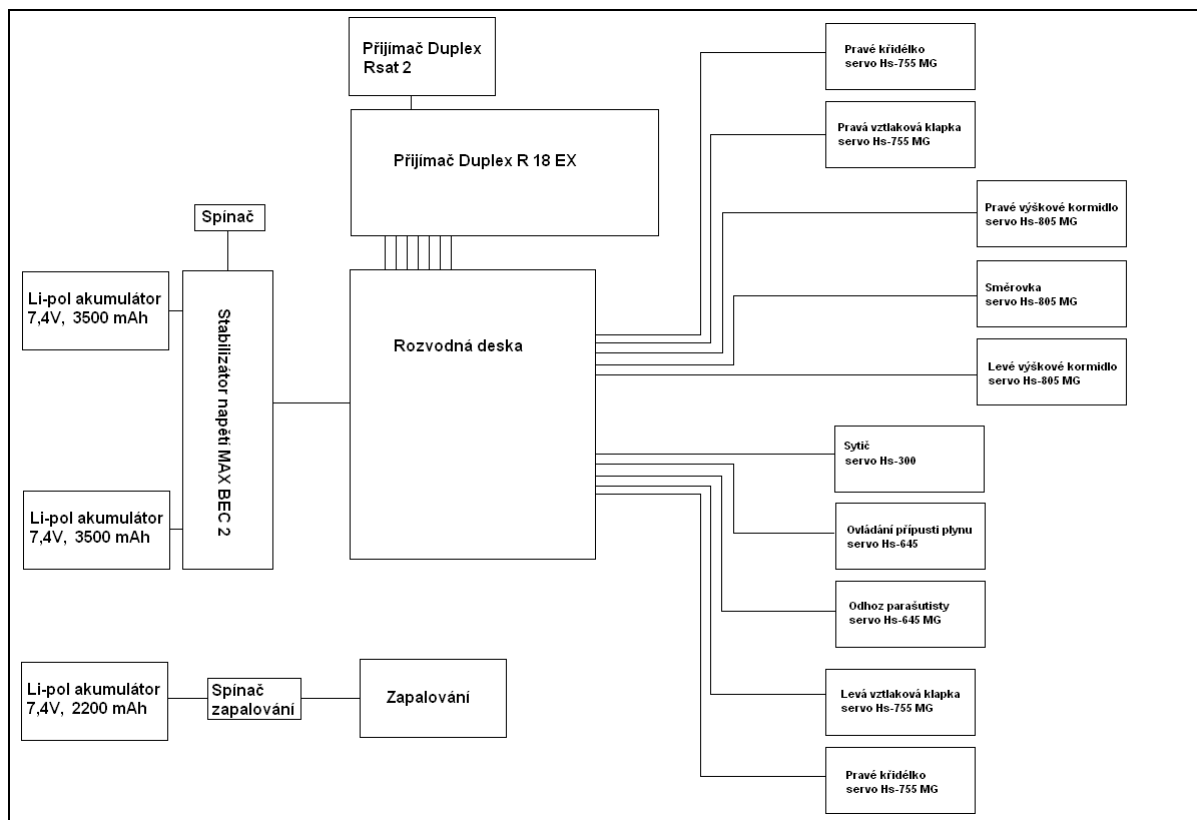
Přijímač Duplex Rsat 2

Přijímač Duplex R 18 EX

Spínač

Li-pol akumulátor 7,4V, 3500 mAh

Li-pol akumulátor 7,4V, 3500 mAh

Stabilizátor napětí MAX BEC 2

Rozvodná deska

Li-pol akumulátor 7,4V, 2200 mAh

Spínač zapalování

Zapalování

Pravé křidélko servo Hs-755 MG

Pravá vztlaková klapka servo Hs-755 MG

Pravé výškové kormidlo servo Hs-805 MG

Směrovka servo Hs-805 MG

Levé výškové kormidlo servo Hs-805 MG

Sytič servo Hs-300

Ovládání připusti plynu servo Hs-645

Odhoz parašutisty servo Hs-645 MG

Levá vztlaková klapka servo Hs-755 MG

Pravé křidélko servo Hs-755 MG